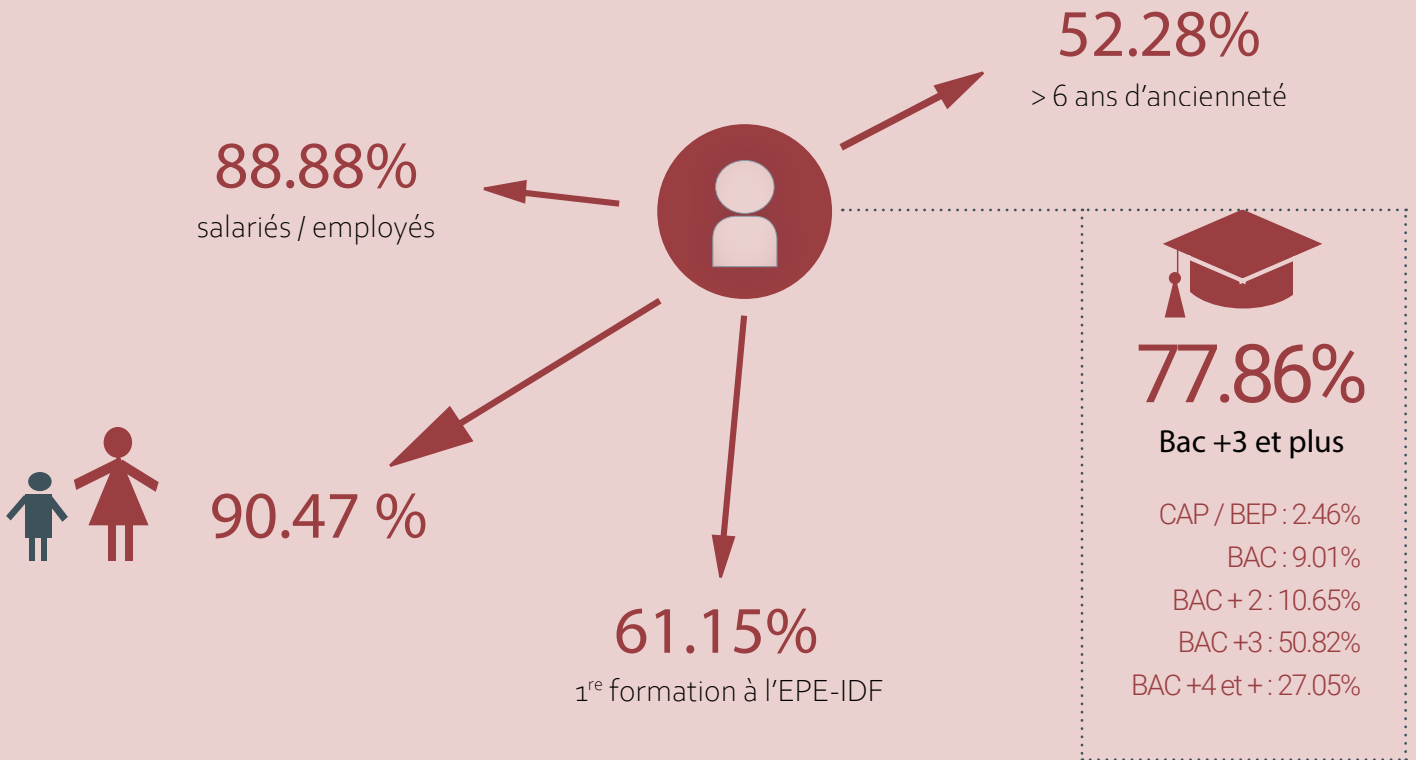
52.28%
> 6 ans d'ancienneté

88.88%
salariés / employés

77.86%
Bac +3 et plus

CAP / BEP : 2.46%
BAC : 9.01%
BAC + 2 : 10.65%
BAC +3 : 50.82%
BAC +4 et + : 27.05%

90.47 %

61.15%
1$^{re}$ formation à l'EPE-IDF